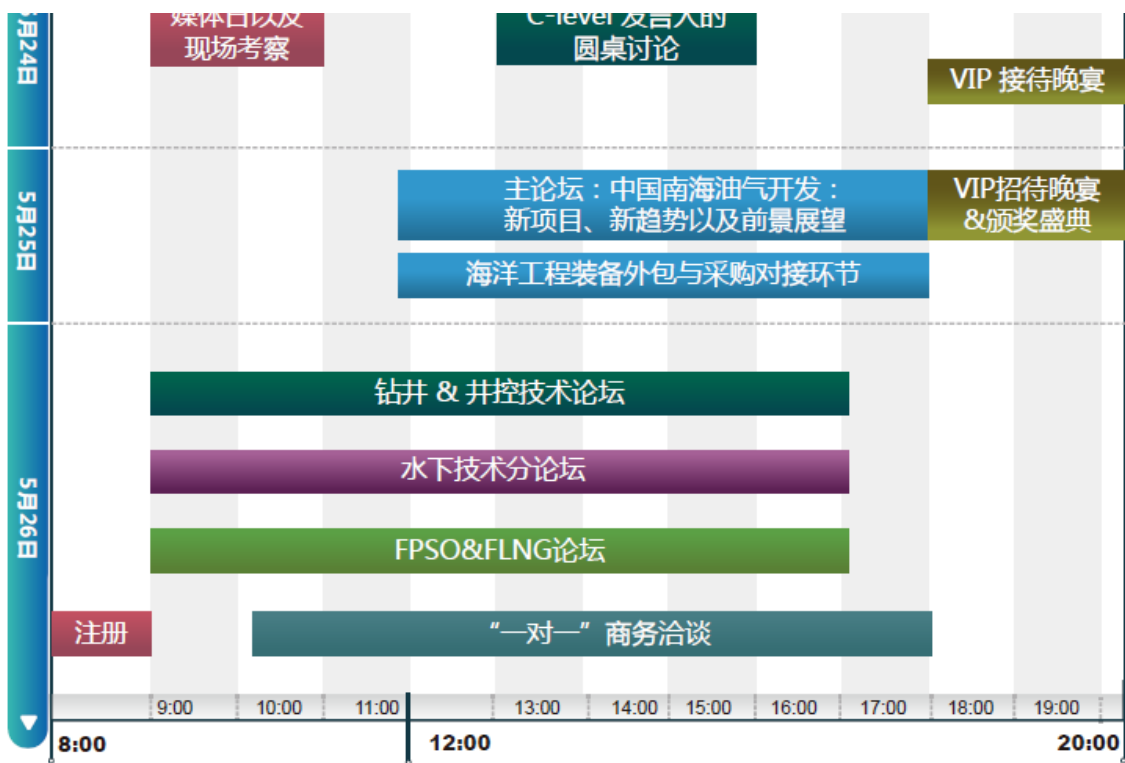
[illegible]月24日
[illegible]现场考察
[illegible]圆桌讨论
VIP 接待晚宴

5月25日
主论坛：中国南海油气开发：新项目、新趋势以及前景展望
VIP招待晚宴&颁奖盛典
海洋工程装备外包与采购对接环节

5月26日
钻井 & 井控技术论坛
水下技术分论坛
FPSO&FLNG论坛
注册
“一对一”商务洽谈

9:00
10:00
11:00
13:00
14:00
15:00
16:00
17:00
18:00
19:00
8:00
12:00
20:00